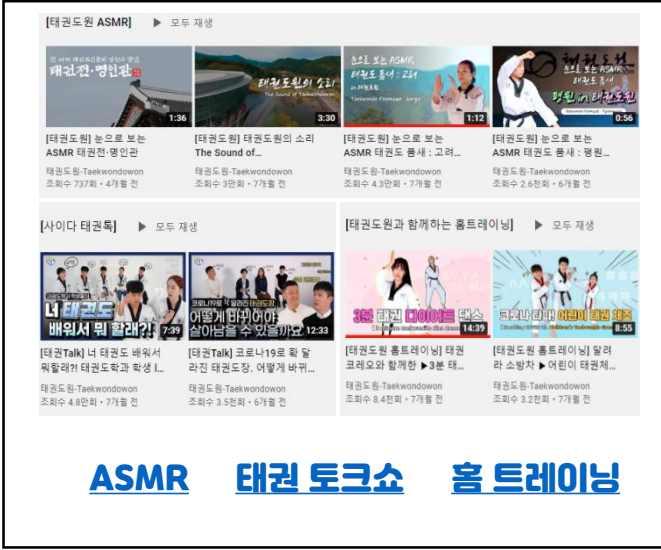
[태권도원 ASMR] ▶ 모두 재생

태권전·명인관
1:36
[태권도원] 눈으로 보는 ASMR 태권전·명인관
태권도원-Taekwondowon
조회수 737회 • 4개월 전

태권도원의 소리
The Sound of Taekwondowon
3:30
[태권도원] 태권도원의 소리 The Sound of...
태권도원-Taekwondowon
조회수 3만회 • 7개월 전

눈으로 보는 ASMR
태권도 품새 : 고려
1:12
[태권도원] 눈으로 보는 ASMR 태권도 품새 : 고려...
태권도원-Taekwondowon
조회수 4.3만회 • 7개월 전

눈으로 보는 ASMR
태권도 품새
평원 in 태권도원
0:56
[태권도원] 눈으로 보는 ASMR 태권도 품새 : 평원...
태권도원-Taekwondowon
조회수 2.6천회 • 6개월 전

[사이다 태권톡] ▶ 모두 재생

너 태권도 배워서 뭐 할래?!
7:39
[태권Talk] 너 태권도 배워서 뭐할래?! 태권도학과 학생 I...
태권도원-Taekwondowon
조회수 4.8만회 • 7개월 전

코로나19로 확 달라진 태권도장
어떻게 바뀌어야 살아남을 수 있을까요
12:33
[태권Talk] 코로나19로 확 달라진 태권도장, 어떻게 바뀌...
태권도원-Taekwondowon
조회수 3.5천회 • 6개월 전

[태권도원과 함께하는 홈트레이닝] ▶ 모두 재생

3분 태권 다이어트 댄스
14:39
[태권도원 홈트레이닝] 태권 코레오와 함께한 ▶3분 태...
태권도원-Taekwondowon
조회수 8.4천회 • 7개월 전

코로나 타파 어린이 태권 체조
8:55
[태권도원 홈트레이닝] 달려라 소방차 ▶어린이 태권체...
태권도원-Taekwondowon
조회수 3.2천회 • 7개월 전

ASMR 태권 토크쇼 홈 트레이닝